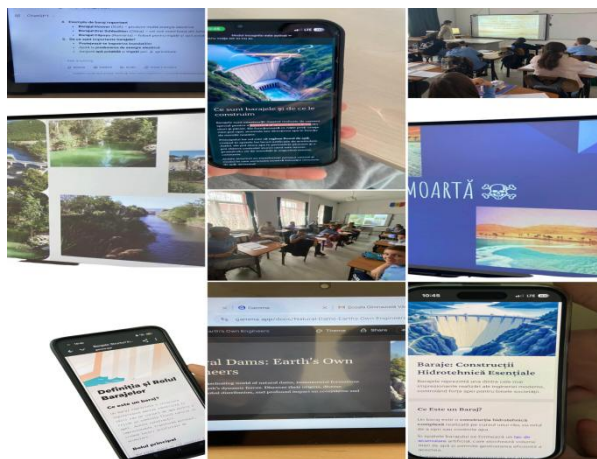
Ce sunt barajele și de ce le construim

MOARTĂ ☠

Definiția și Rolul Barajelor

Ce este un Baraj?

Rolul principal

Gemini

ral Dams: Earth's Own
neers

10:45

Baraje: Construcții Hidrotehnică Esențiale

Ce Este un Baraj?